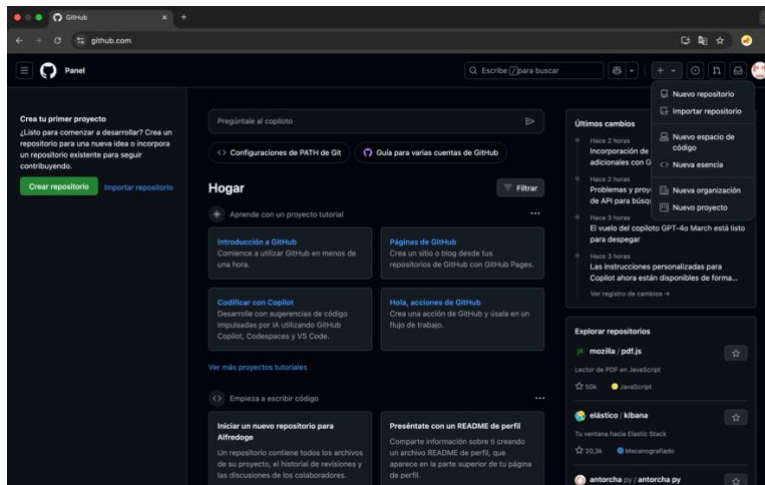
GitHub
github.com
Panel
Escribe / para buscar

Crea tu primer proyecto
¿Listo para comenzar a desarrollar? Crea un repositorio para una nueva idea o incorpora un repositorio existente para seguir contribuyendo.
Crear repositorio
Importar repositorio

Pregúntale al copiloto
Configuraciones de PATH de Git
Guía para varias cuentas de GitHub

Hogar
Filtrar

Aprende con un proyecto tutorial

Introducción a GitHub
Comience a utilizar GitHub en menos de una hora.

Páginas de GitHub
Crea un sitio o blog desde tus repositorios de GitHub con GitHub Pages.

Codificar con Copilot
Desarrolle con sugerencias de código impulsadas por IA utilizando GitHub Copilot, Codespaces y VS Code.

Hola, acciones de GitHub
Crea una acción de GitHub y úsala en un flujo de trabajo.

Ver más proyectos tutoriales

Empieza a escribir código

Iniciar un nuevo repositorio para Alfredoge
Un repositorio contiene todos los archivos de su proyecto, el historial de revisiones y las discusiones de los colaboradores.

Preséntate con un README de perfil
Comparte información sobre ti creando un archivo README de perfil, que aparece en la parte superior de tu página de perfil.

Últimos cambios
Hace 2 horas
Incorporación de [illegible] adicionales con G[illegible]
Hace 2 horas
Problemas y proy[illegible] de API para búsqu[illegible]
Hace 3 horas
El vuelo del copiloto GPT-4o March está listo para despegar
Hace 3 horas
Las instrucciones personalizadas para Copilot ahora están disponibles de forma...
Ver registro de cambios →

Nuevo repositorio
Importar repositorio
Nuevo espacio de código
Nueva esencia
Nueva organización
Nuevo proyecto

Explorar repositorios
mozilla / pdf.js
Lector de PDF en JavaScript
50k JavaScript
elástico / kibana
Tu ventana hacia Elastic Stack
20,3k Mecanografiado
antorcha py / antorcha py